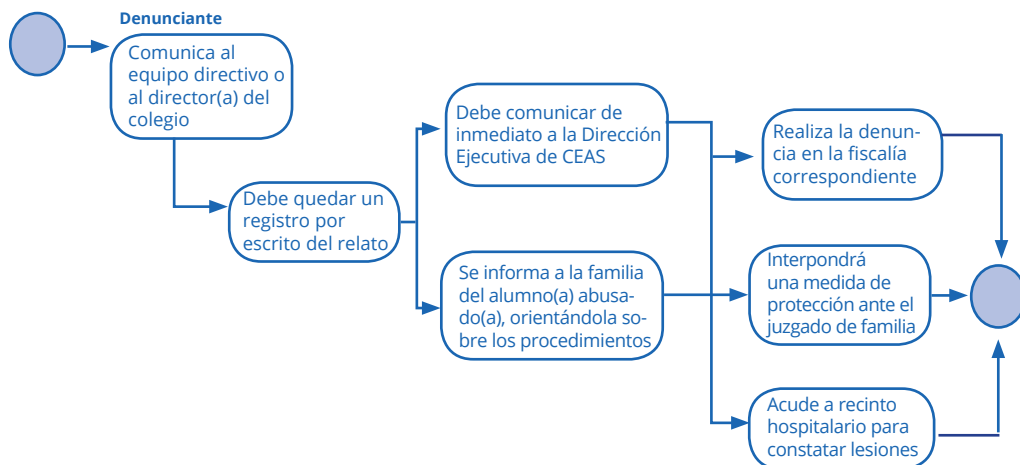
Denunciante

Comunica al equipo directivo o al director(a) del colegio

Debe quedar un registro por escrito del relato

Debe comunicar de inmediato a la Dirección Ejecutiva de CEAS

Se informa a la familia del alumno(a) abusado(a), orientándola sobre los procedimientos

Realiza la denuncia en la fiscalía correspondiente

Interpondrá una medida de protección ante el juzgado de familia

Acude a recinto hospitalario para constatar lesiones